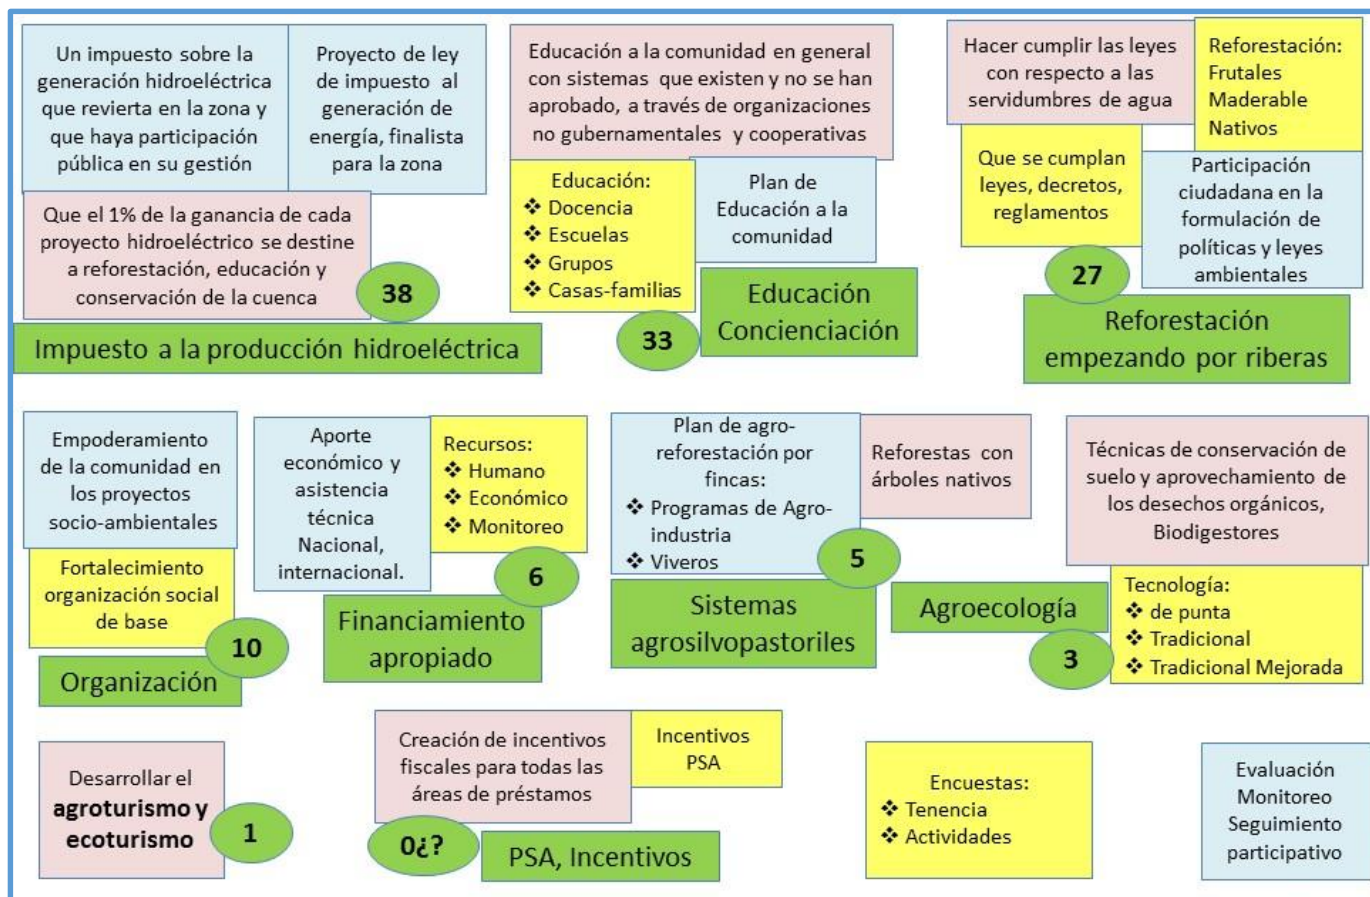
Un impuesto sobre la generación hidroeléctrica que revierta en la zona y que haya participación pública en su gestión

Proyecto de ley de impuesto al generación de energía, finalista para la zona

Que el 1% de la ganancia de cada proyecto hidroeléctrico se destine a reforestación, educación y conservación de la cuenca

38

Impuesto a la producción hidroeléctrica

Educación a la comunidad en general con sistemas que existen y no se han aprobado, a través de organizaciones no gubernamentales y cooperativas

Educación:
❖ Docencia
❖ Escuelas
❖ Grupos
❖ Casas-familias

Plan de Educación a la comunidad

33

Educación Concienciación

Hacer cumplir las leyes con respecto a las servidumbres de agua

Reforestación:
Frutales
Maderable
Nativos

Que se cumplan leyes, decretos, reglamentos

Participación ciudadana en la formulación de políticas y leyes ambientales

27

Reforestación empezando por riberas

Empoderamiento de la comunidad en los proyectos socio-ambientales

Fortalecimiento organización social de base

10

Organización

Aporte económico y asistencia técnica Nacional, internacional.

Recursos:
❖ Humano
❖ Económico
❖ Monitoreo

6

Financiamiento apropiado

Plan de agro-reforestación por fincas:
❖ Programas de Agro-industria
❖ Viveros

5

Sistemas agrosilvopastoriles

Reforestas con árboles nativos

Agroecología

Técnicas de conservación de suelo y aprovechamiento de los desechos orgánicos, Biodigestores

Tecnología:
❖ de punta
❖ Tradicional
❖ Tradicional Mejorada

3

Desarrollar el **agroturismo y ecoturismo**

1

Creación de incentivos fiscales para todas las áreas de préstamos

Incentivos PSA

0¿?

PSA, Incentivos

Encuestas:
❖ Tenencia
❖ Actividades

Evaluación Monitoreo Seguimiento participativo